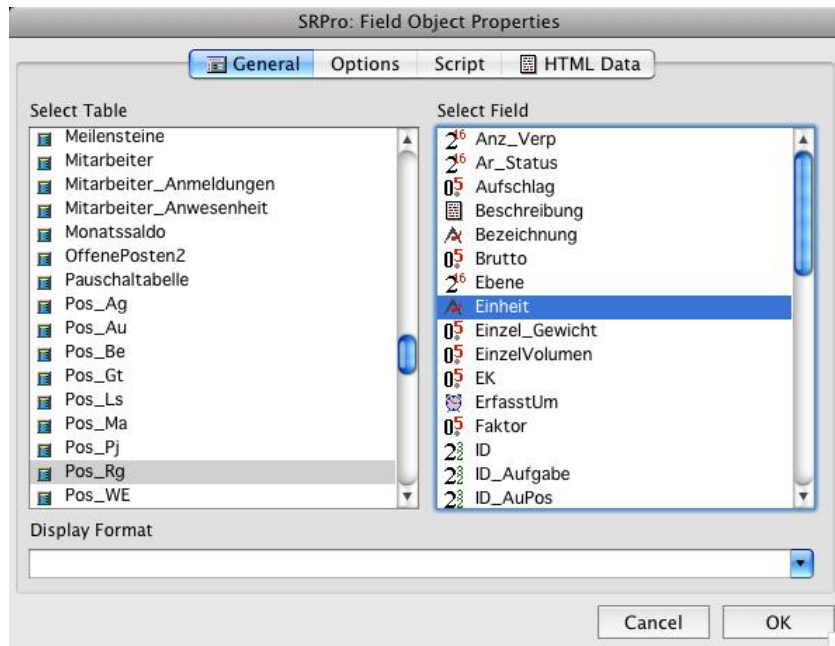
SRPro: Field Object Properties

General Options Script HTML Data

Select Table

Meilensteine
Mitarbeiter
Mitarbeiter_Anmeldungen
Mitarbeiter_Anwesenheit
Monatssaldo
OffenePosten2
Pauschaltabelle
Pos_Ag
Pos_Au
Pos_Be
Pos_Gt
Pos_Ls
Pos_Ma
Pos_Pj
Pos_Rg
Pos_WE

Select Field

Anz_Verp
Ar_Status
Aufschlag
Beschreibung
Bezeichnung
Brutto
Ebene
Einheit
Einzel_Gewicht
EinzelVolumen
EK
ErfasstUm
Faktor
ID
ID_Aufgabe
ID_AuPos

Display Format

Cancel OK